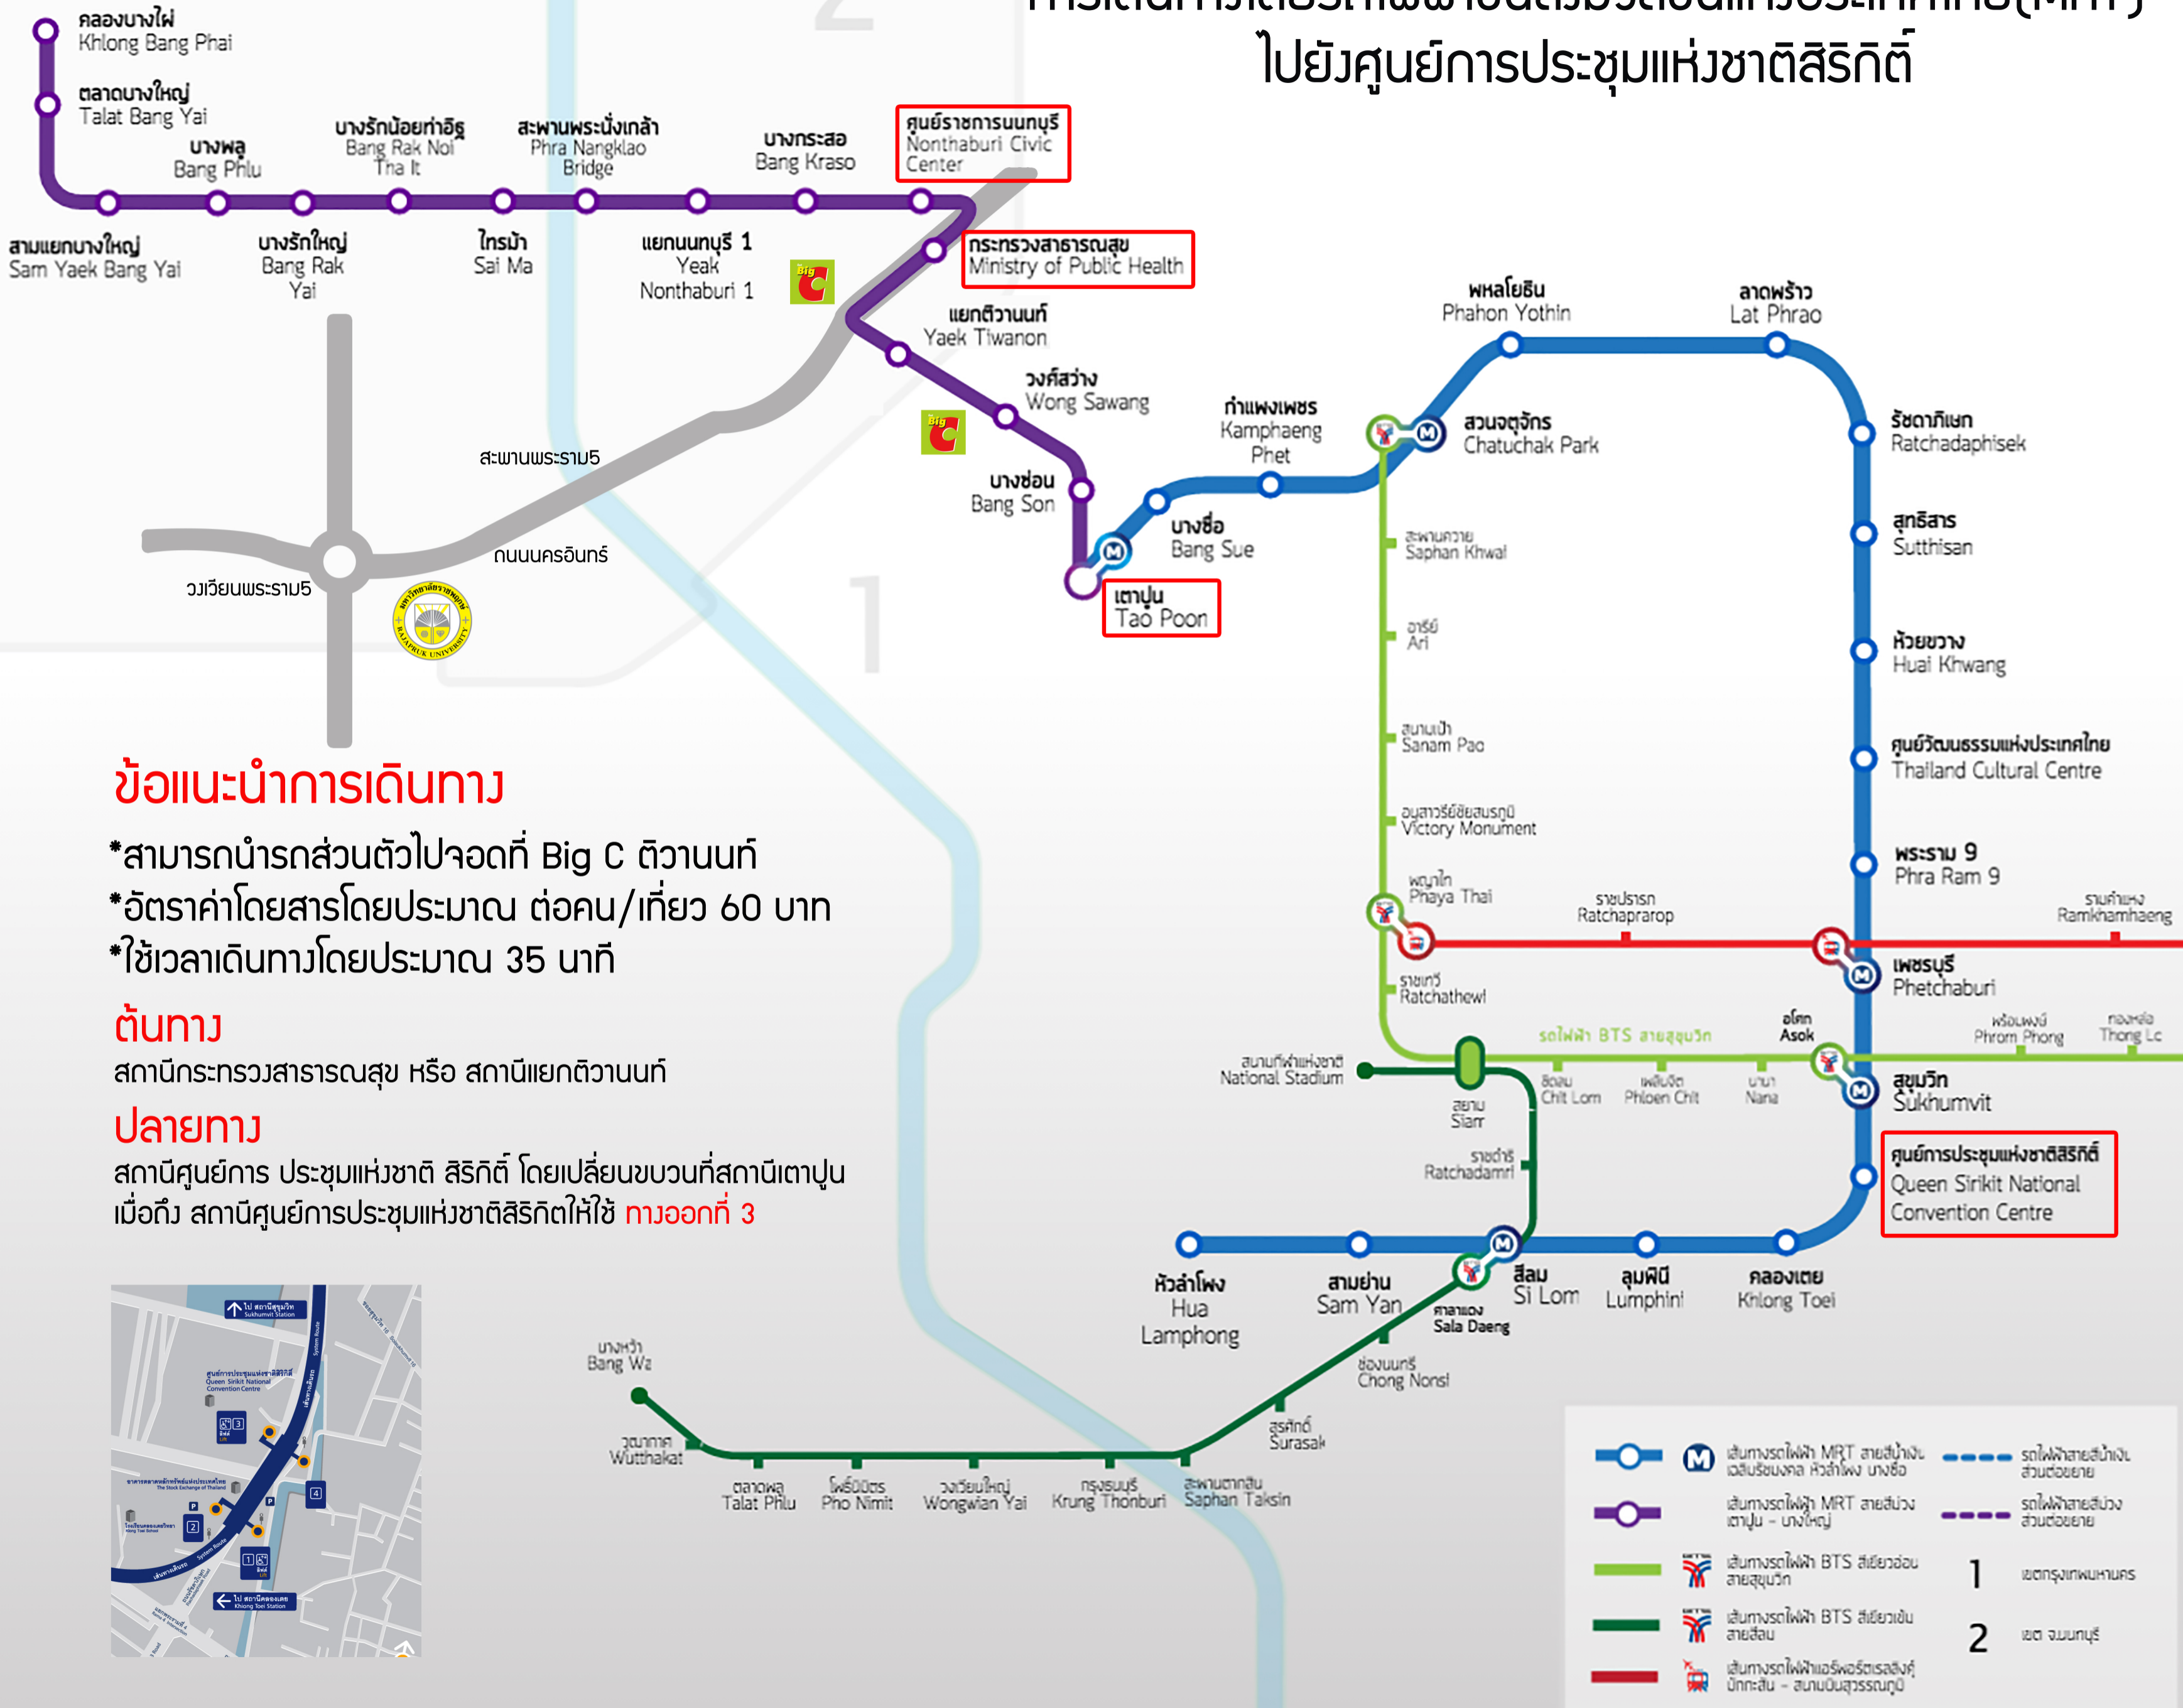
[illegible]
ไปยังศูนย์การประชุมแห่งชาติสิริกิติ์

คลองบางไผ่ Khlong Bang Phai
ตลาดบางใหญ่ Talat Bang Yai
บางพลู Bang Phlu
บางรักน้อยท่าอิฐ Bang Rak Noi Tha It
สะพานพระนั่งเกล้า Phra Nangklao Bridge
บางกระสอ Bang Kraso
ศูนย์ราชการนนทบุรี Nonthaburi Civic Center
สามแยกบางใหญ่ Sam Yaek Bang Yai
บางรักใหญ่ Bang Rak Yai
ไทรม้า Sai Ma
แยกนนทบุรี 1 Yeak Nonthaburi 1
กระทรวงสาธารณสุข Ministry of Public Health
แยกติวานนท์ Yaek Tiwanon
วงศ์สว่าง Wong Sawang
บางซ่อน Bang Son
บางซื่อ Bang Sue
เตาปูน Tao Poon
กำแพงเพชร Kamphaeng Phet
สวนจตุจักร Chatuchak Park
พหลโยธิน Phahon Yothin
ลาดพร้าว Lat Phrao
รัชดาภิเษก Ratchadaphisek
สุทธิสาร Sutthisan
ห้วยขวาง Huai Khwang
ศูนย์วัฒนธรรมแห่งประเทศไทย Thailand Cultural Centre
พระราม 9 Phra Ram 9
เพชรบุรี Phetchaburi
สุขุมวิท Sukhumvit
ศูนย์การประชุมแห่งชาติสิริกิติ์ Queen Sirikit National Convention Centre
สะพานพระราม5
ถนนนครอินทร์
วงเวียนพระราม5
สะพานควาย Saphan Khwai
อารีย์ Ari
สนามเป้า Sanam Pao
อนุสาวรีย์ชัยสมรภูมิ Victory Monument
พญาไท Phaya Thai
ราชปรารภ Ratchaprarop
รามคำแหง Ramkhamhaeng
ราชเทวี Ratchathewi
รถไฟฟ้า BTS สายสุขุมวิท
อโศก Asok
พร้อมพงษ์ Phrom Phong
ทองหล่อ Thong Lo
สนามกีฬาแห่งชาติ National Stadium
สยาม Siam
ชิดลม Chit Lom
เพลินจิต Phloen Chit
นานา Nana
ราชดำริ Ratchadamri
หัวลำโพง Hua Lamphong
สามย่าน Sam Yan
สีลม Si Lom
ศาลาแดง Sala Daeng
ลุมพินี Lumphini
คลองเตย Khlong Toei
ช่องนนทรี Chong Nonsi
สุรศักดิ์ Surasak
บางหว้า Bang Wa
วุฒากาศ Wutthakat
ตลาดพลู Talat Phlu
โพธิ์นิมิตร Pho Nimit
วงเวียนใหญ่ Wongwian Yai
กรุงธนบุรี Krung Thonburi
สะพานตากสิน Saphan Taksin

ข้อแนะนำการเดินทาง
*สามารถนำรถส่วนตัวไปจอดที่ Big C ติวานนท์
*อัตราค่าโดยสารโดยประมาณ ต่อคน/เที่ยว 60 บาท
*ใช้เวลาเดินทางโดยประมาณ 35 นาที

ต้นทาง
สถานีกระทรวงสาธารณสุข หรือ สถานีแยกติวานนท์

ปลายทาง
สถานีศูนย์การ ประชุมแห่งชาติ สิริกิติ์ โดยเปลี่ยนขบวนที่สถานีเตาปูน เมื่อถึง สถานีศูนย์การประชุมแห่งชาติสิริกิติให้ใช้ ทางออกที่ 3

ไป สถานีสุขุมวิท Sukhumvit Station
ศูนย์การประชุมแห่งชาติสิริกิติ์ Queen Sirikit National Convention Centre
ไป สถานีคลองเตย Khlong Toei Station

เส้นทางรถไฟฟ้า MRT สายสีน้ำเงิน เฉลิมรัชมงคล หัวลำโพง บางซื่อ
เส้นทางรถไฟฟ้า MRT สายสีม่วง เตาปูน - บางใหญ่
เส้นทางรถไฟฟ้า BTS สีเขียวอ่อน สายสุขุมวิท
เส้นทางรถไฟฟ้า BTS สีเขียวเข้ม สายสีลม
เส้นทางรถไฟฟ้าแอร์พอร์ตเรลลิงก์ มักกะสัน - สนามบินสุวรรณภูมิ
รถไฟฟ้าสายสีน้ำเงิน ส่วนต่อขยาย
รถไฟฟ้าสายสีม่วง ส่วนต่อขยาย
1 เขตกรุงเทพมหานคร
2 เขต จ.นนทบุรี